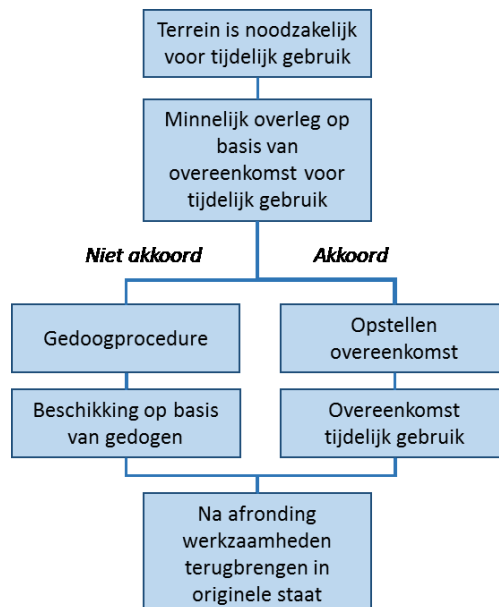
Terrein is noodzakelijk voor tijdelijk gebruik

Minnelijk overleg op basis van overeenkomst voor tijdelijk gebruik

Niet akkoord

Akkoord

Gedoogprocedure

Beschikking op basis van gedogen

Opstellen overeenkomst

Overeenkomst tijdelijk gebruik

Na afronding werkzaamheden terugbrengen in originele staat